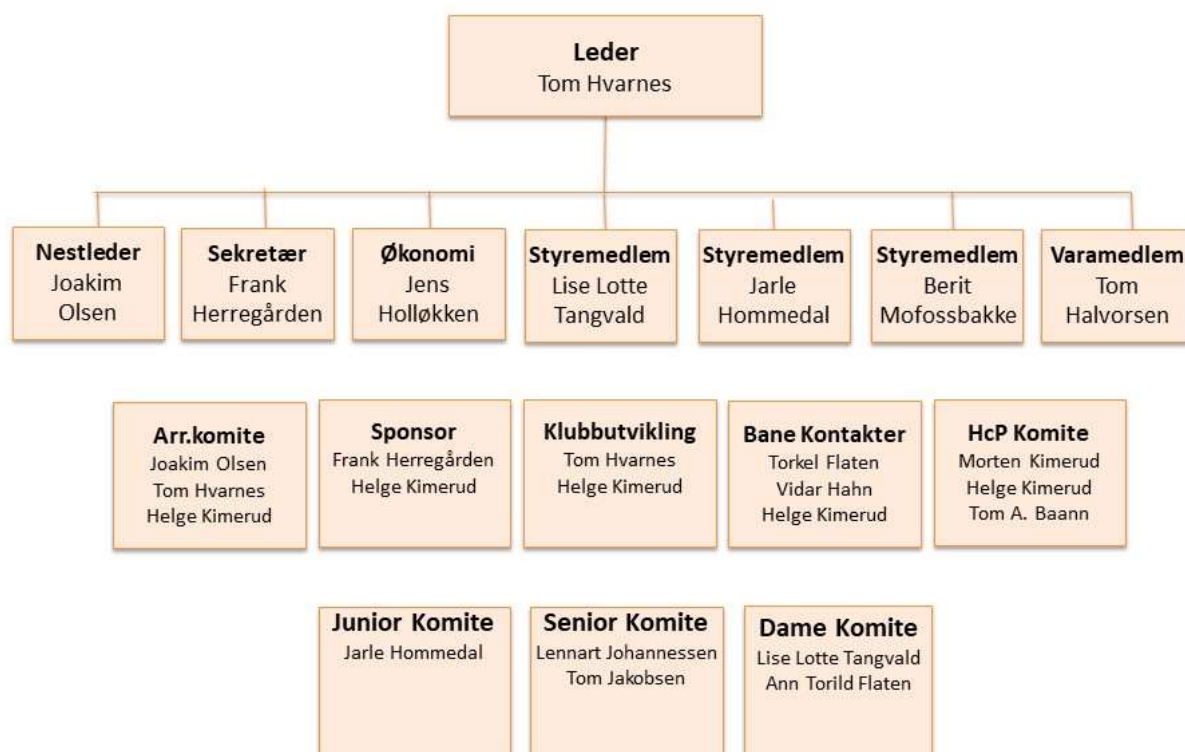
Leder
Tom Hvarnes

Nestleder
Joakim Olsen

Sekretær
Frank Herregården

Økonomi
Jens Holløkken

Styremedlem
Lise Lotte Tangvald

Styremedlem
Jarle Hommedal

Styremedlem
Berit Mofossbakke

Varamedlem
Tom Halvorsen

Arr.komite
Joakim Olsen
Tom Hvarnes
Helge Kimerud

Sponsor
Frank Herregården
Helge Kimerud

Klubbutvikling
Tom Hvarnes
Helge Kimerud

Bane Kontakter
Torkel Flaten
Vidar Hahn
Helge Kimerud

HcP Komite
Morten Kimerud
Helge Kimerud
Tom A. Baann

Junior Komite
Jarle Hommedal

Senior Komite
Lennart Johannessen
Tom Jakobsen

Dame Komite
Lise Lotte Tangvald
Ann Torild Flaten